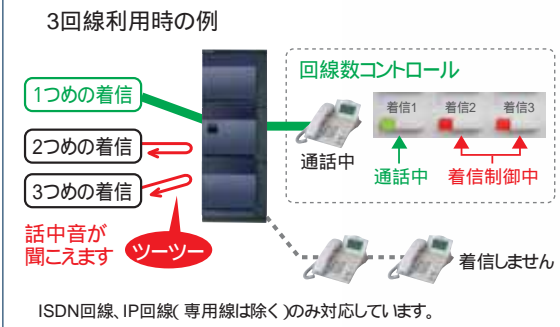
3回線利用時の例

1つめの着信

2つめの着信

3つめの着信

話中音が聞こえます

ツーツー

回線数コントロール

着信1

着信2

着信3

通話中

通話中

着信制御中

着信しません

ISDN回線、IP回線(専用線は除く)のみ対応しています。